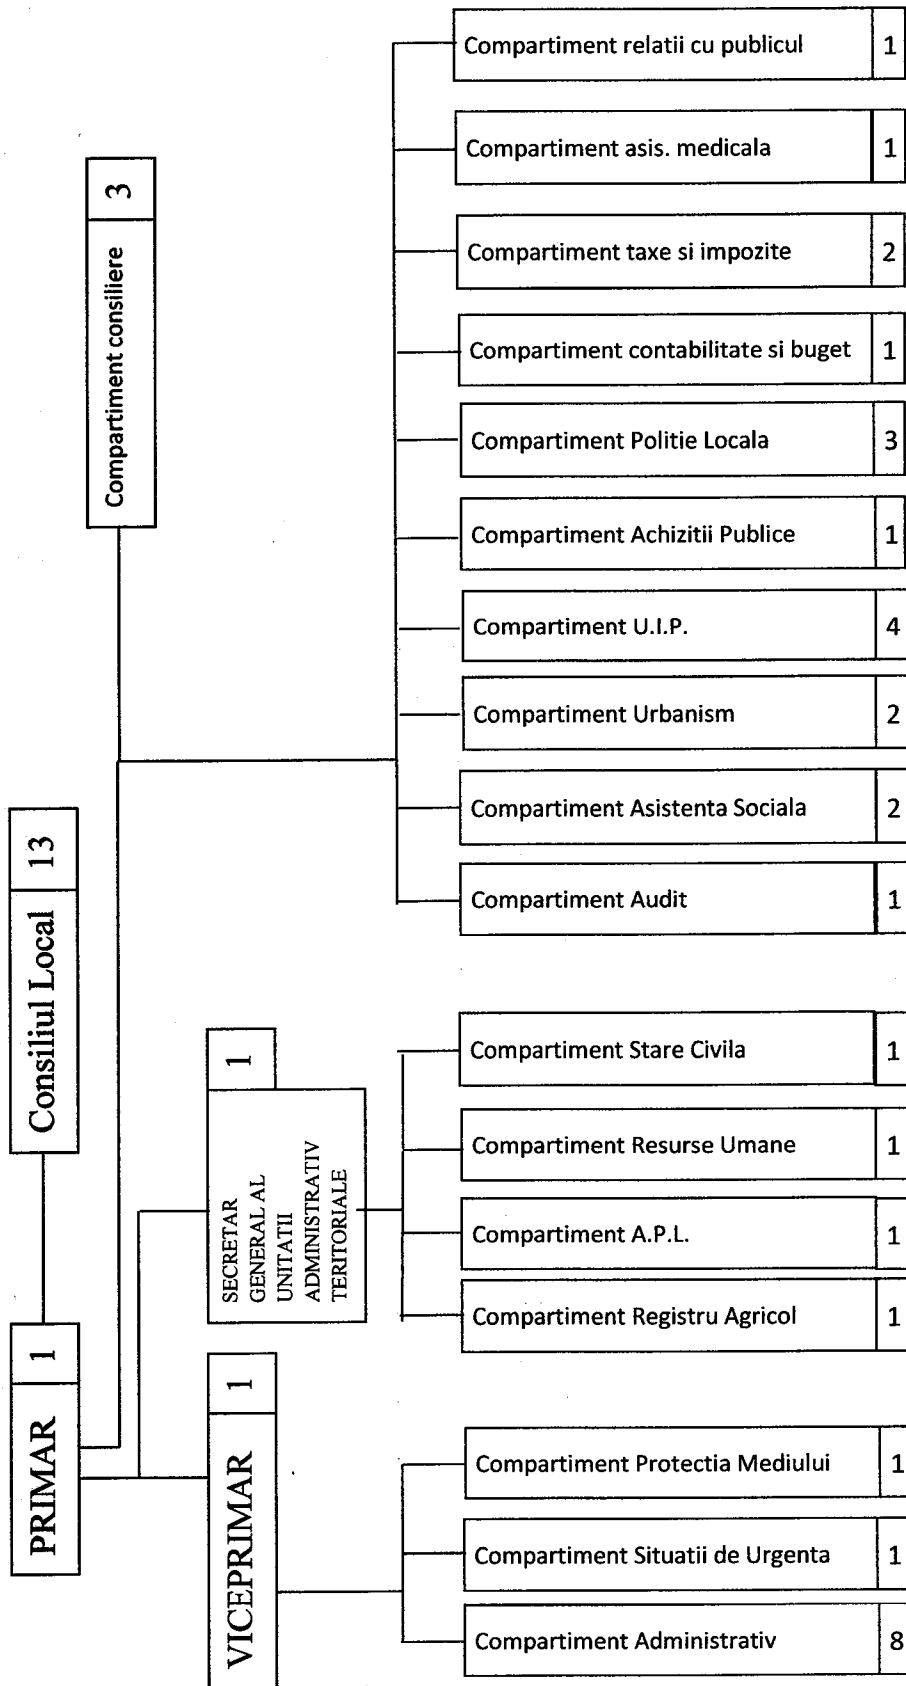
Compartiment relatii cu publicul 1

Compartiment asis. medicala 1

Compartiment consiliere 3

Compartiment taxe si impozite 2

Compartiment contabilitate si buget 1

Compartiment Politie Locala 3

Compartiment Achizitii Publice 1

Compartiment U.I.P. 4

Compartiment Urbanism 2

Consiliul Local 13

Compartiment Asistenta Sociala 2

Compartiment Audit 1

1

SECRETAR GENERAL AL UNITATII ADMINISTRATIV TERITORIALE

Compartiment Stare Civila 1

Compartiment Resurse Umane 1

Compartiment A.P.L. 1

Compartiment Registru Agricol 1

PRIMAR 1

VICEPRIMAR 1

Compartiment Protectia Mediului 1

Compartiment Situatii de Urgenta 1

Compartiment Administrativ 8